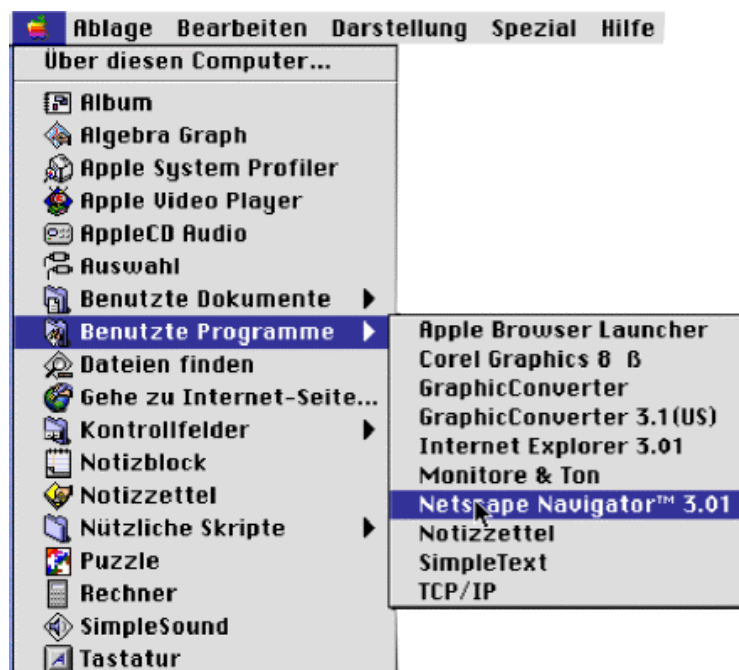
Ablage Bearbeiten Darstellung Spezial Hilfe

Über diesen Computer...

Album
Algebra Graph
Apple System Profiler
Apple Video Player
AppleCD Audio
Auswahl
Benutzte Dokumente
Benutzte Programme
Dateien finden
Gehe zu Internet-Seite...
Kontrollfelder
Notizblock
Notizzettel
Nützliche Skripte
Puzzle
Rechner
SimpleSound
Tastatur

Apple Browser Launcher
Corel Graphics 8 ß
GraphicConverter
GraphicConverter 3.1(US)
Internet Explorer 3.01
Monitore & Ton
Netscape Navigator™ 3.01
Notizzettel
SimpleText
TCP/IP